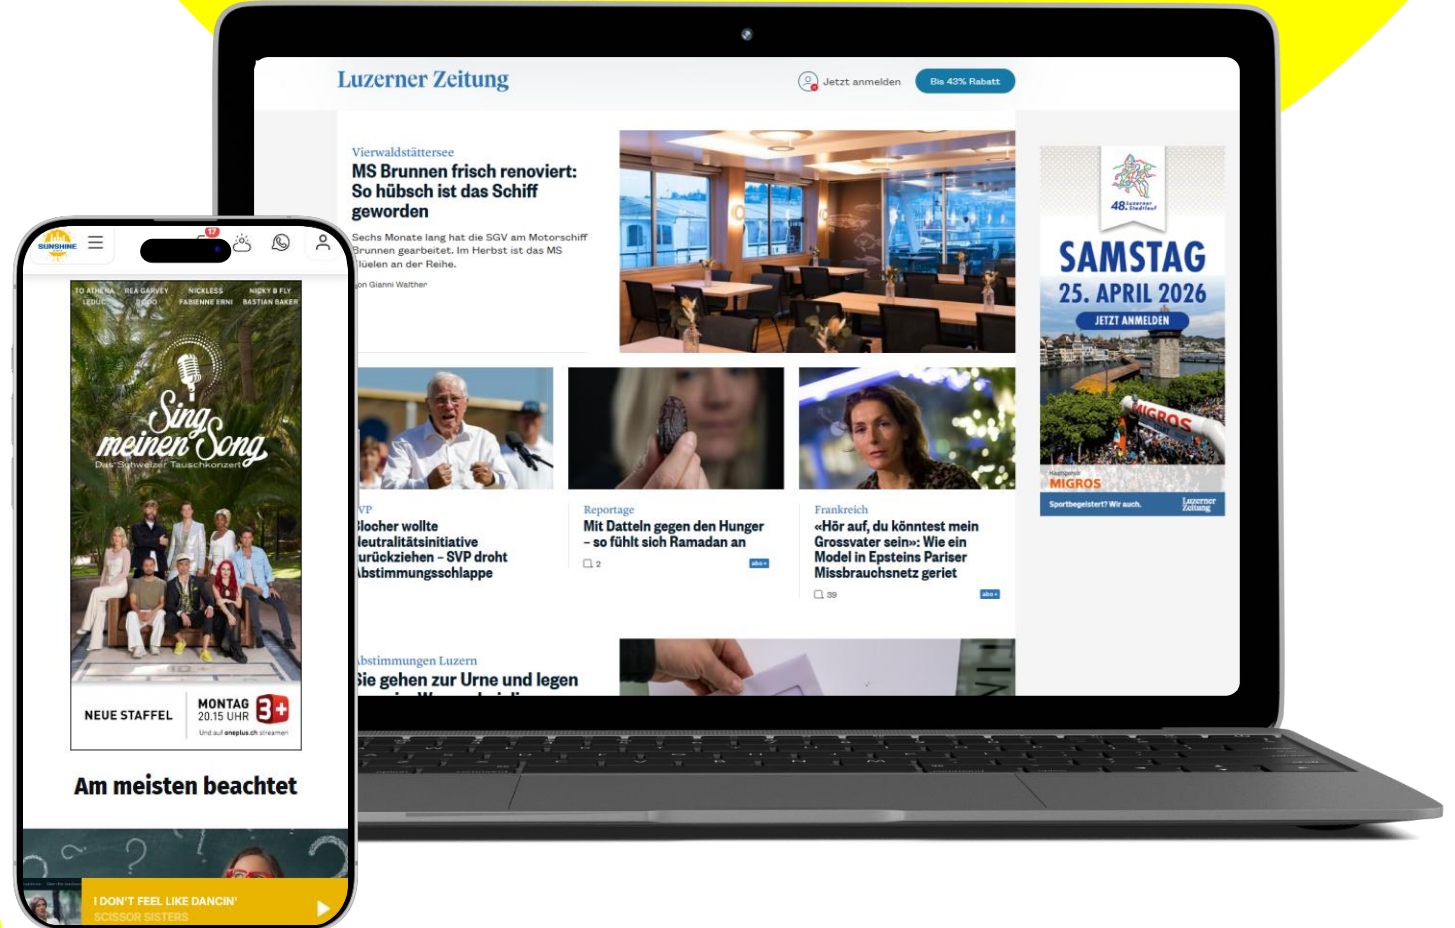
Luzerner Zeitung

Jetzt anmelden

Bis 43% Rabatt

Vierwaldstättersee

MS Brunnen frisch renoviert: So hübsch ist das Schiff geworden

Sechs Monate lang hat die SGV am Motorschiff Brunnen gearbeitet. Im Herbst ist das MS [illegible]lüelen an der Reihe.

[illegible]on Gianni Walther

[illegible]VP

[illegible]locher wollte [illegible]eutralitätsinitiative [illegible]urückziehen – SVP droht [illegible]bstimmungsschlappe

Reportage

Mit Datteln gegen den Hunger – so fühlt sich Ramadan an

2

abo+

Frankreich

«Hör auf, du könntest mein Grossvater sein»: Wie ein Model in Epsteins Pariser Missbrauchsnetz geriet

39

abo+

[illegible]bstimmungen Luzern

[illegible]ie gehen zur Urne und legen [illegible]

48. Luzerner Stadtlauf

SAMSTAG

25. APRIL 2026

JETZT ANMELDEN

MIGROS

MIGROS

Sportbegeistert? Wir auch.

Luzerner Zeitung

SUNSHINE

17

TO ATHENA LEDUC REA GARVEY DODO NICKLESS FABIENNE ERNI NICKY B FLY BASTIAN BAKER

Sing meinen Song

Das Schweizer Tauschkonzert

NEUE STAFFEL

MONTAG 20.15 UHR

3+

Und auf oneplus.ch streamen

Am meisten beachtet

I DON'T FEEL LIKE DANCIN'

SCISSOR SISTERS